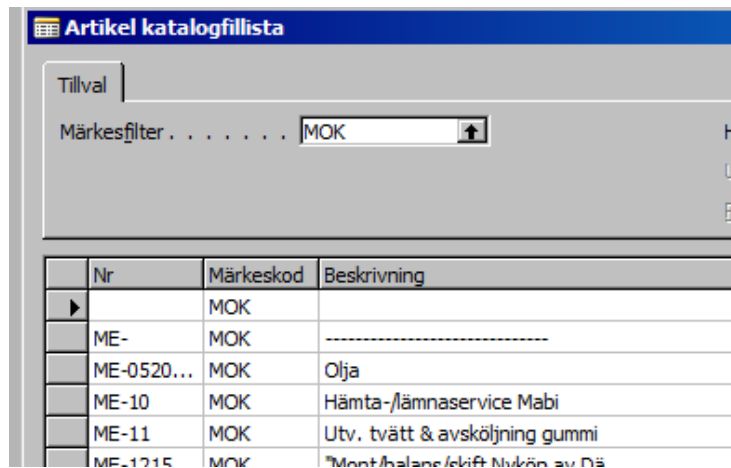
Artikel katalogfillista

Tillval

Märkesfilter . . . . . . . MOK

H

| | Nr | Märkeskod | Beskrivning |
|---|---|---|---|
| ▶ | | MOK | |
| | ME- | MOK | ------------------------------ |
| | ME-0520... | MOK | Olja |
| | ME-10 | MOK | Hämta-/lämnaservice Mabi |
| | ME-11 | MOK | Utv. tvätt & avsköljning gummi |
| | ME-1215 | MOK | "Mont/balans/skift Nyköp av Dä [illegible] |